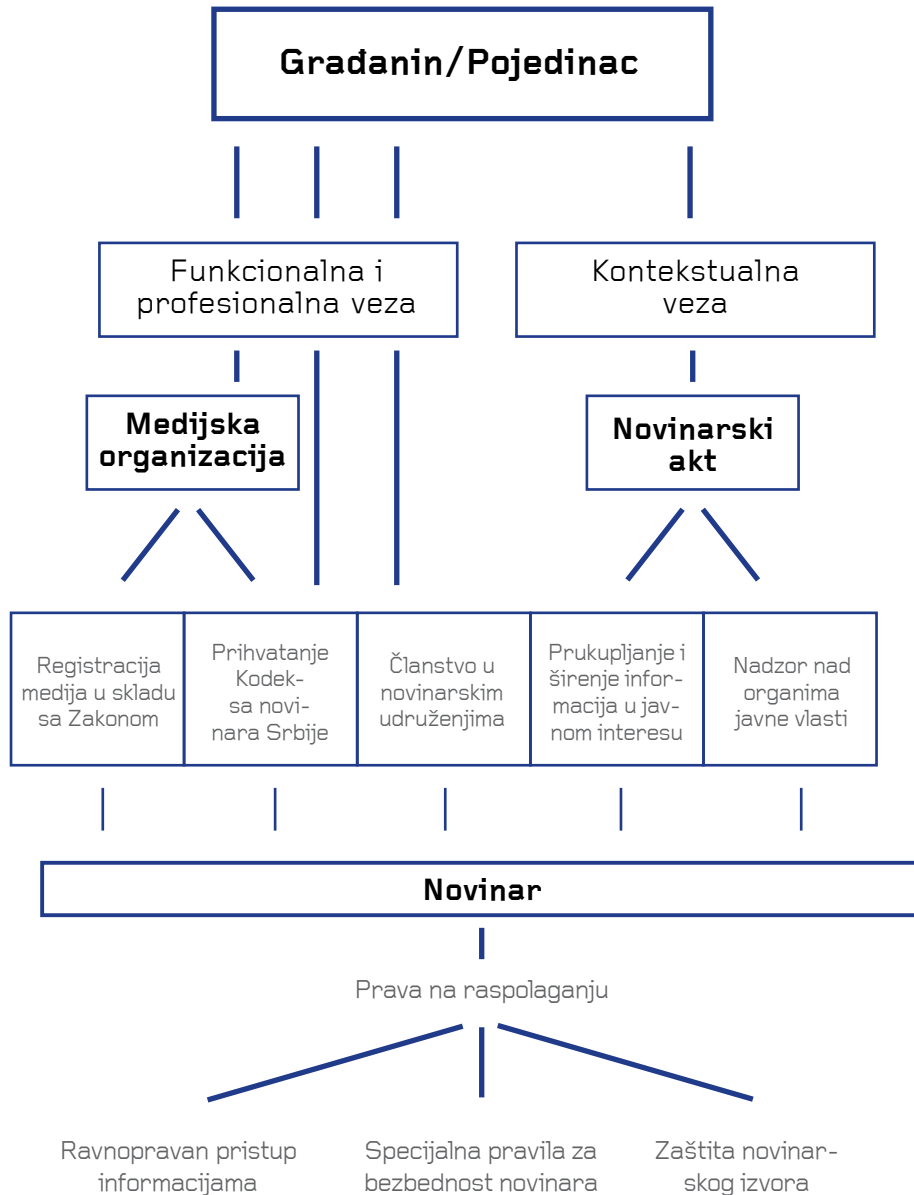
Građanin/Pojedinac

Funkcionalna i profesionalna veza

Kontekstualna veza

Medijska organizacija

Novinarski akt

Registracija medija u skladu sa Zakonom

Prihvatanje Kodeksa novinara Srbije

Članstvo u novinarskim udruženjima

Prukupljanje i širenje informacija u javnom interesu

Nadzor nad organima javne vlasti

Novinar

Prava na raspolaganju

Ravnopravan pristup informacijama

Specijalna pravila za bezbednost novinara

Zaštita novinarskog izvora